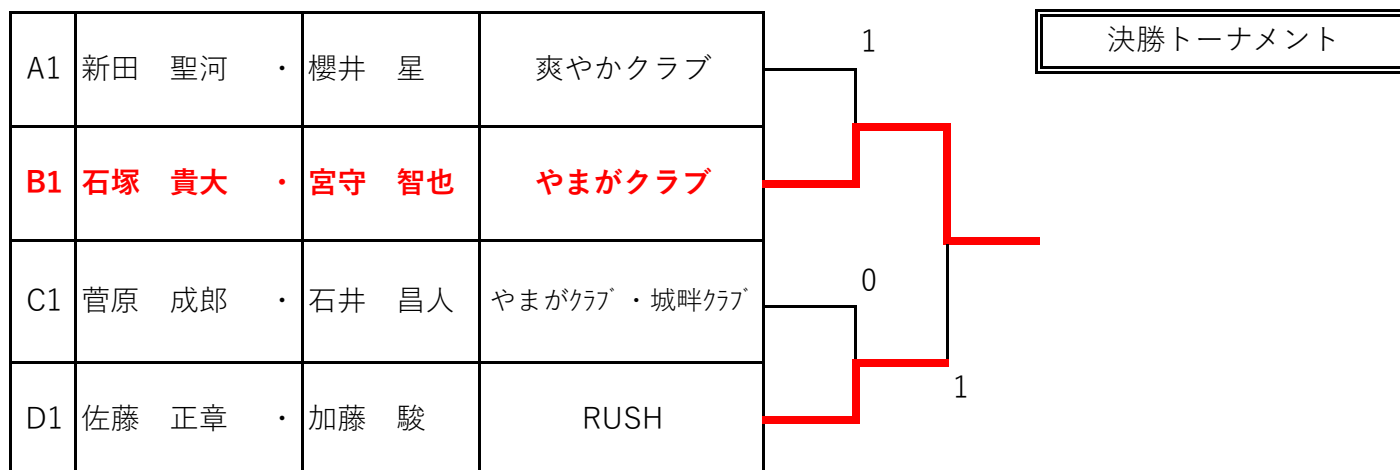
決勝トーナメント

| A1 | 新田　聖河 | ・ | 櫻井　星 | 爽やかクラブ |
|---|---|---|---|---|
| B1 | 石塚　貴大 | ・ | 宮守　智也 | やまがクラブ |
| C1 | 菅原　成郎 | ・ | 石井　昌人 | やまがｸﾗﾌﾞ・城畔ｸﾗﾌﾞ |
| D1 | 佐藤　正章 | ・ | 加藤　駿 | RUSH |

1

0

1